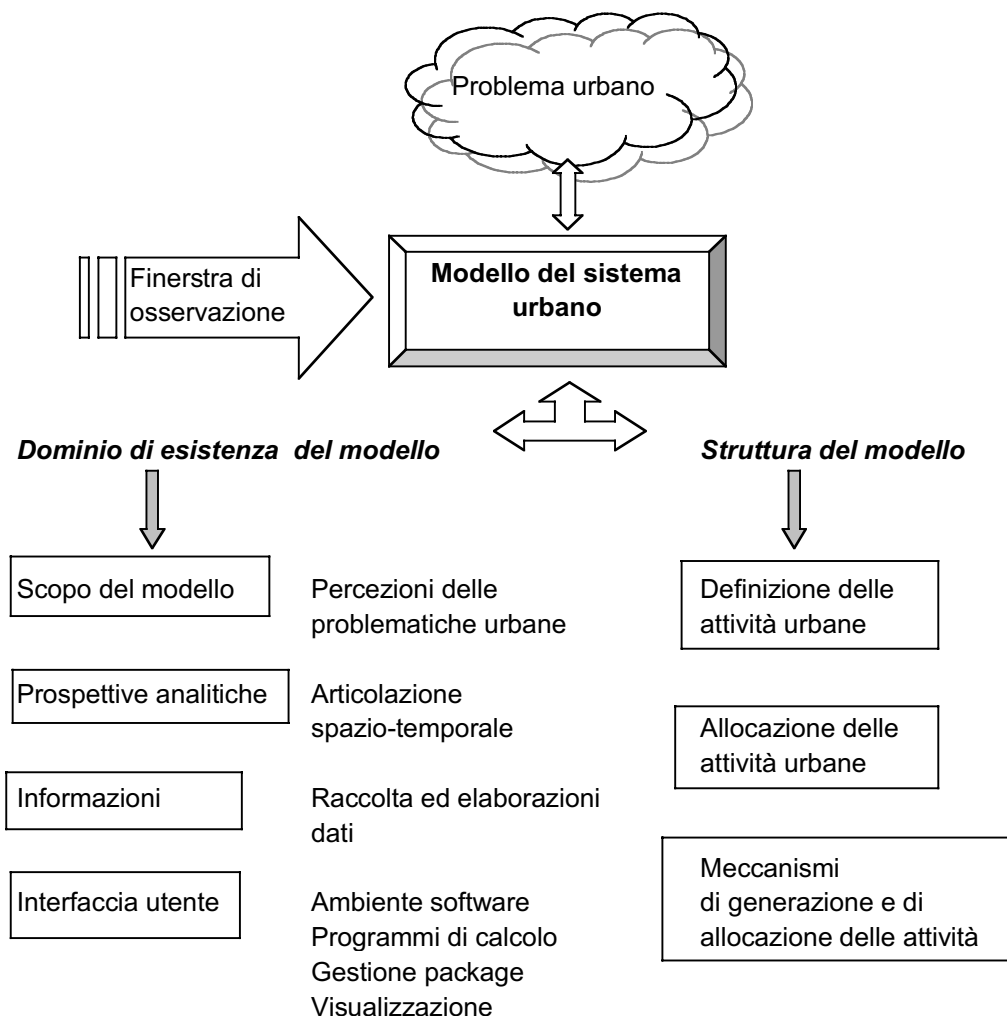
Problema urbano

Finerstra di osservazione

**Modello del sistema urbano**

***Dominio di esistenza del modello***

***Struttura del modello***

Scopo del modello

Percezioni delle problematiche urbane

Prospettive analitiche

Articolazione spazio-temporale

Informazioni

Raccolta ed elaborazioni dati

Interfaccia utente

Ambiente software
Programmi di calcolo
Gestione package
Visualizzazione

Definizione delle attività urbane

Allocazione delle attività urbane

Meccanismi di generazione e di allocazione delle attività